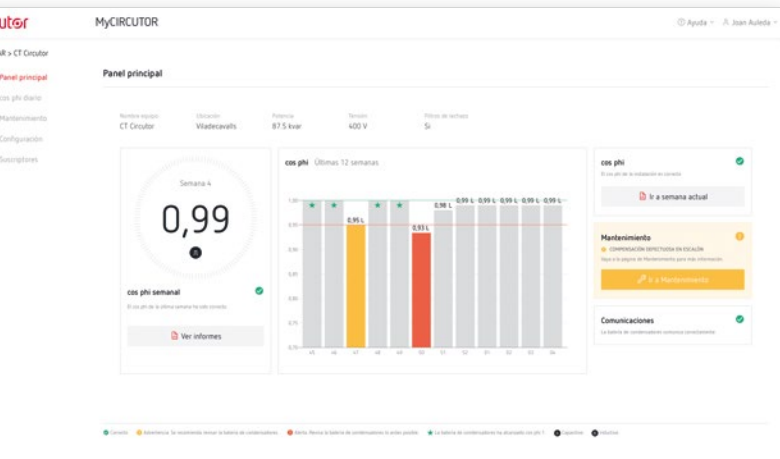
utor

MyCIRCUTOR

Ayuda Joan Auleda

R > CT Circutor

Panel principal

cos phi diario

Mantenimiento

Configuración

Suscriptores

Panel principal

Nombre equipo
CT Circutor

Ubicación
Viladecavalls

Potencia
87.5 kvar

Tensión
400 V

Filtros de rechazo
Sí

Semana 4

0,99

cos phi semanal

El cos phi de la última semana ha sido correcto

Ver informes

cos phi Últimas 12 semanas

0,95 L

0,93 L

0,98 L

0,99 L

0,99 L

0,99 L

0,99 L

0,99 L

cos phi

El cos phi de la instalación es correcto

Ir a semana actual

Mantenimiento

COMPENSACIÓN DEFECTUOSA EN ESCALÓN

Vaya a la página de Mantenimiento para más información

Ir a Mantenimiento

Comunicaciones

La batería de condensadores comunica correctamente

Correcto · Advertencia: Se recomienda revisar la batería de condensadores · Alerta: Revise la batería de condensadores lo antes posible · La batería de condensadores ha alcanzado cos phi 1 · Capacitivo · Inductivo